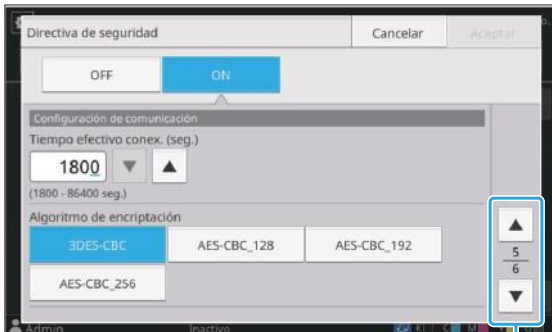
Directiva de seguridad
Cancelar
Aceptar
OFF
ON
Configuración de comunicación
Tiempo efectivo conex. (seg.)
1800
(1800 - 86400 seg.)
Algoritmo de encriptación
3DES-CBC
AES-CBC_128
AES-CBC_192
AES-CBC_256
5
6
Admin
Inactivo